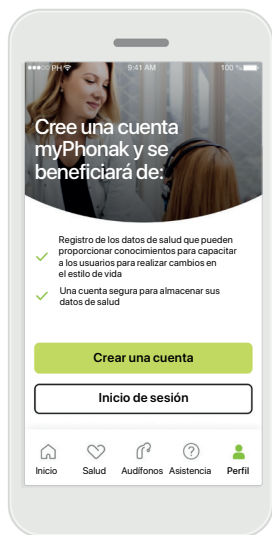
PH 9:41 AM 100 %

Cree una cuenta myPhonak y se beneficiará de:

Registro de los datos de salud que pueden proporcionar conocimientos para capacitar a los usuarios para realizar cambios en el estilo de vida

Una cuenta segura para almacenar sus datos de salud

Crear una cuenta

Inicio de sesión

Inicio Salud Audífonos Asistencia Perfil